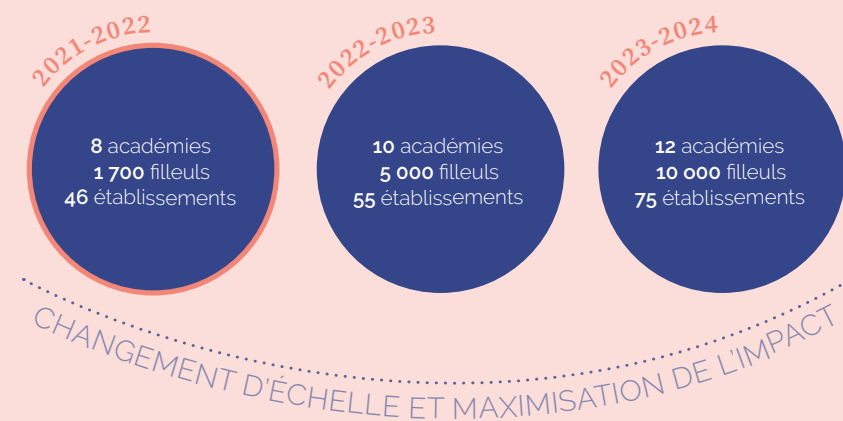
2021-2022

**8** académies
**1 700** filleuls
**46** établissements

2022-2023

**10** académies
**5 000** filleuls
**55** établissements

2023-2024

**12** académies
**10 000** filleuls
**75** établissements

CHANGEMENT D'ÉCHELLE ET MAXIMISATION DE L'IMPACT